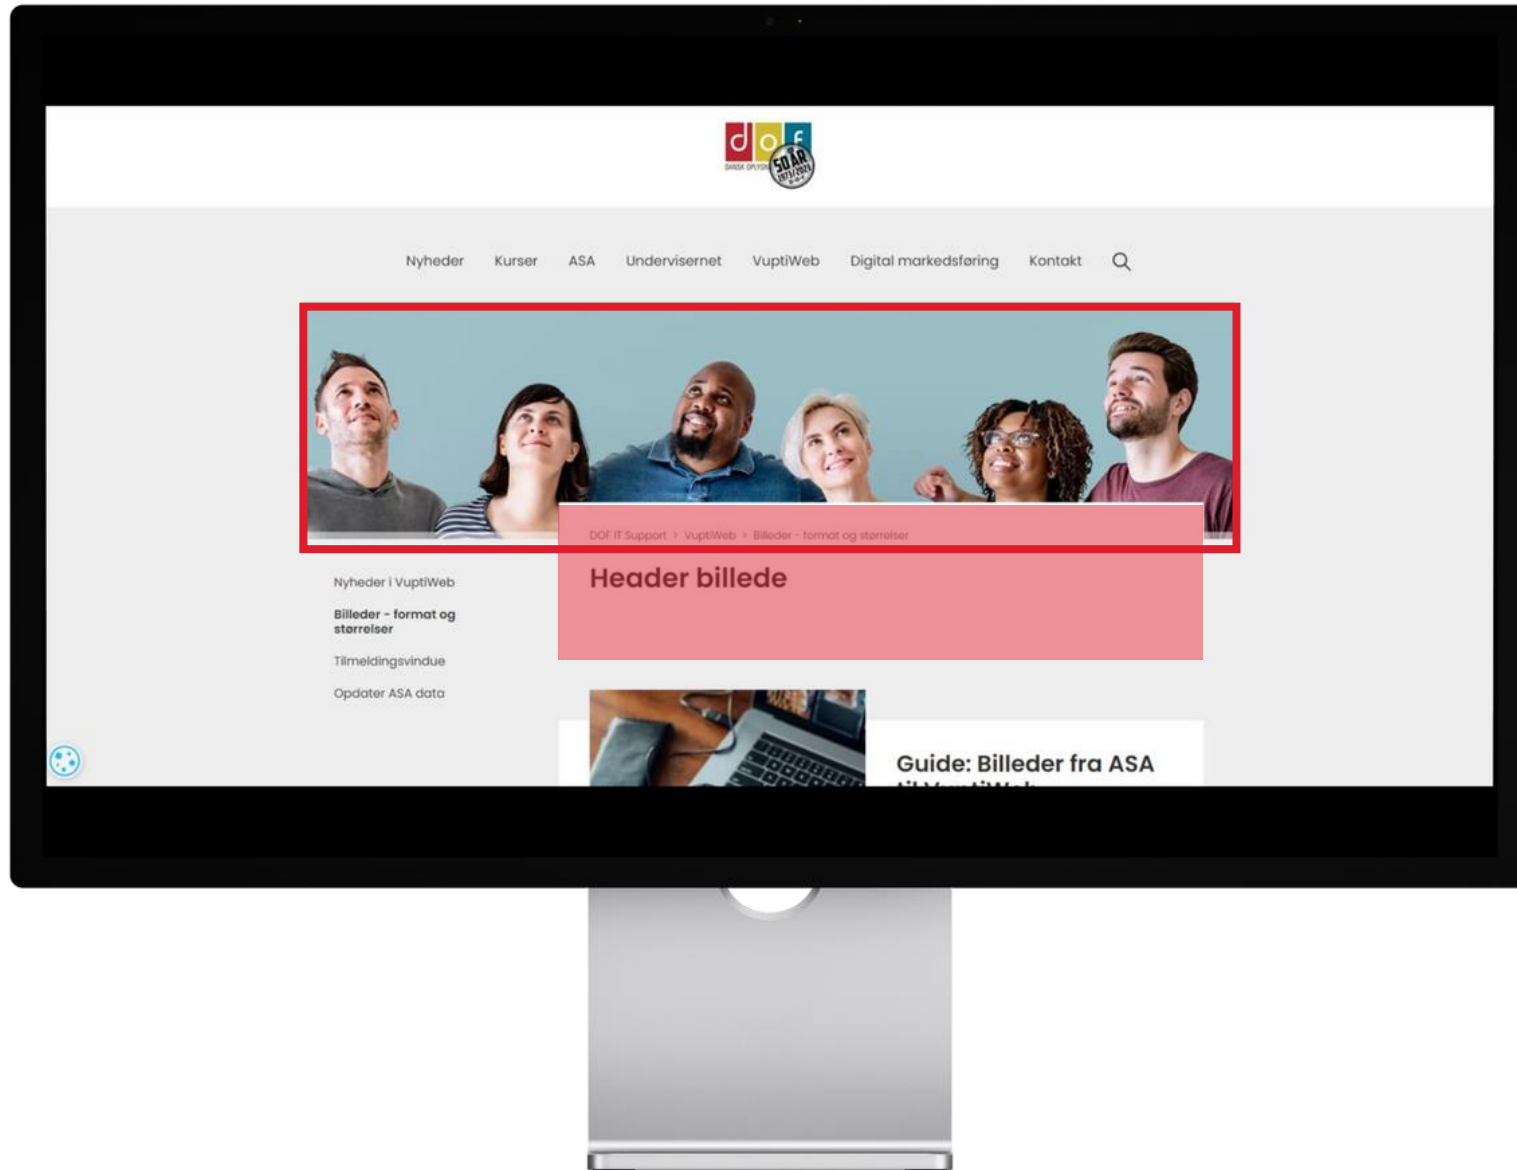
dof
DANSK OPLYSN
50 ÅR
1973/2023

Nyheder Kurser ASA Undervisernet VuptiWeb Digital markedsføring Kontakt

DOF IT Support > VuptiWeb > Billeder - format og størrelser

Header billede

Nyheder i VuptiWeb

Billeder - format og størrelser

Tilmeldingsvindue

Opdater ASA data

Guide: Billeder fra ASA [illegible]